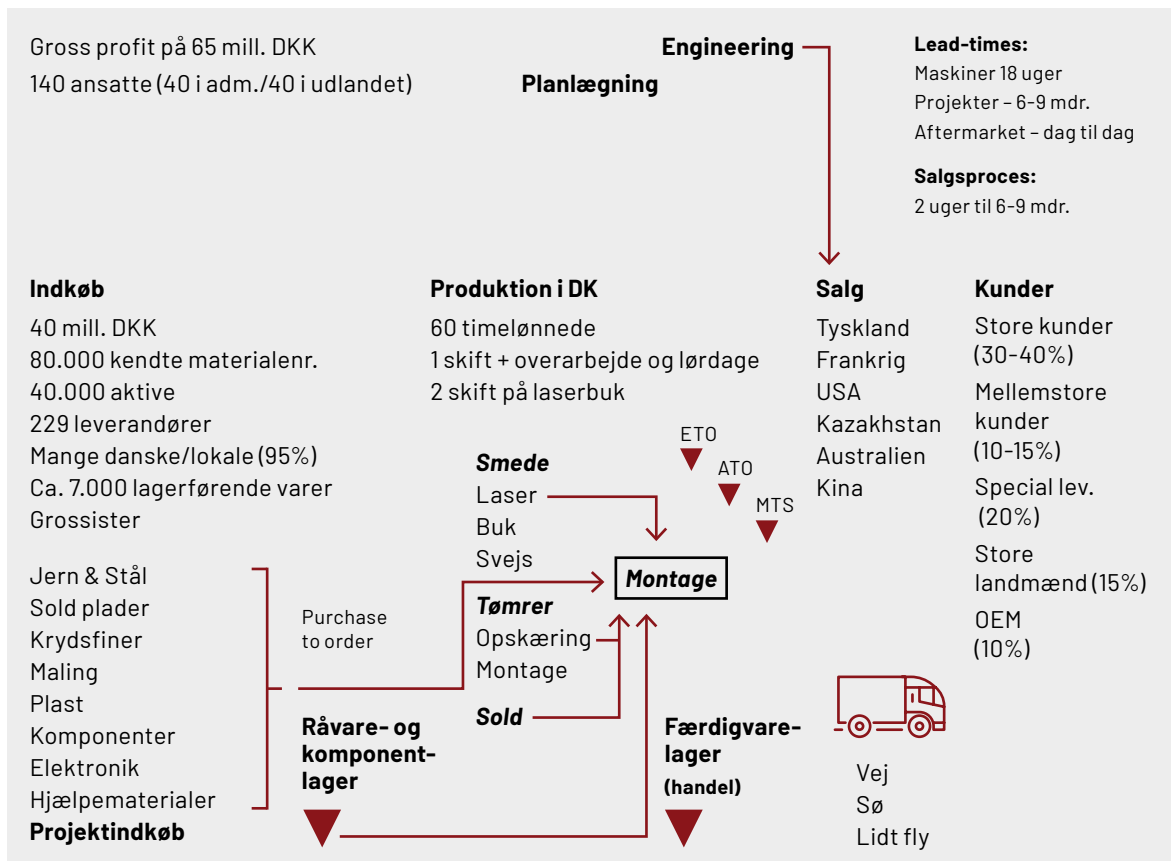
Gross profit på 65 mill. DKK
140 ansatte (40 i adm./40 i udlandet)

Engineering

Planlægning

Lead-times:
Maskiner 18 uger
Projekter – 6-9 mdr.
Aftermarket – dag til dag

Salgsproces:
2 uger til 6-9 mdr.

Indkøb
40 mill. DKK
80.000 kendte materialenr.
40.000 aktive
229 leverandører
Mange danske/lokale (95%)
Ca. 7.000 lagerførende varer
Grossister

Produktion i DK
60 timelønnede
1 skift + overarbejde og lørdage
2 skift på laserbuk

Salg
Tyskland
Frankrig
USA
Kazakhstan
Australien
Kina

Kunder
Store kunder (30-40%)
Mellemstore kunder (10-15%)
Special lev. (20%)
Store landmænd (15%)
OEM (10%)

ETO
ATO
MTS

Smede
Laser
Buk
Svejs

Montage

Tømrer
Opskæring
Montage

Sold

Jern & Stål
Sold plader
Krydsfiner
Maling
Plast
Komponenter
Elektronik
Hjælpematerialer
Projektindkøb

Purchase to order

Råvare- og komponentlager

Færdigvarelager
(handel)

Vej
Sø
Lidt fly